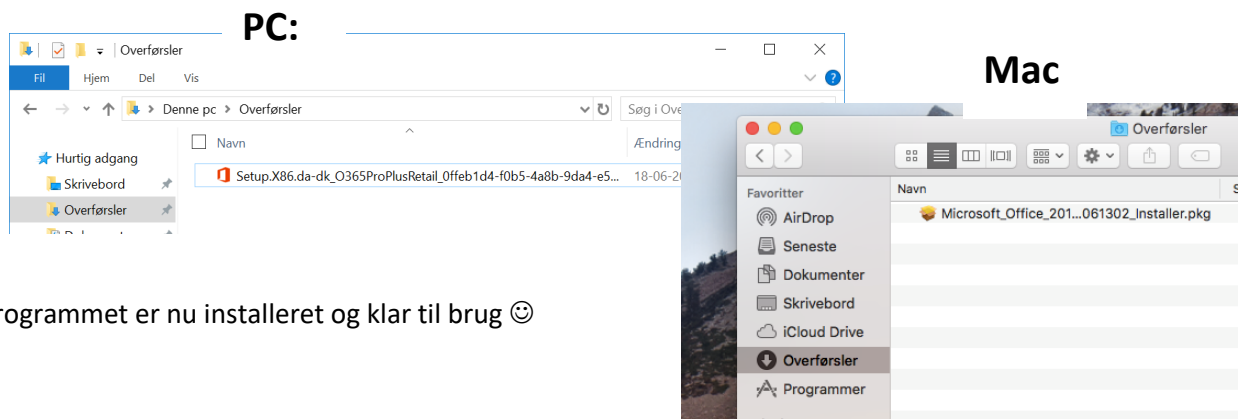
PC:

Overførsler

Fil Hjem Del Vis

Denne pc › Overførsler

Søg i Ove

Navn

Ændring

Hurtig adgang

Skrivebord

Overførsler

Setup.X86.da-dk_O365ProPlusRetail_0ffeb1d4-f0b5-4a8b-9da4-e5...

18-06-20

Mac

Overførsler

Favoritter

Navn

AirDrop

Seneste

Dokumenter

Skrivebord

iCloud Drive

Overførsler

Programmer

Microsoft_Office_201...061302_Installer.pkg

rogrammet er nu installeret og klar til brug ☺